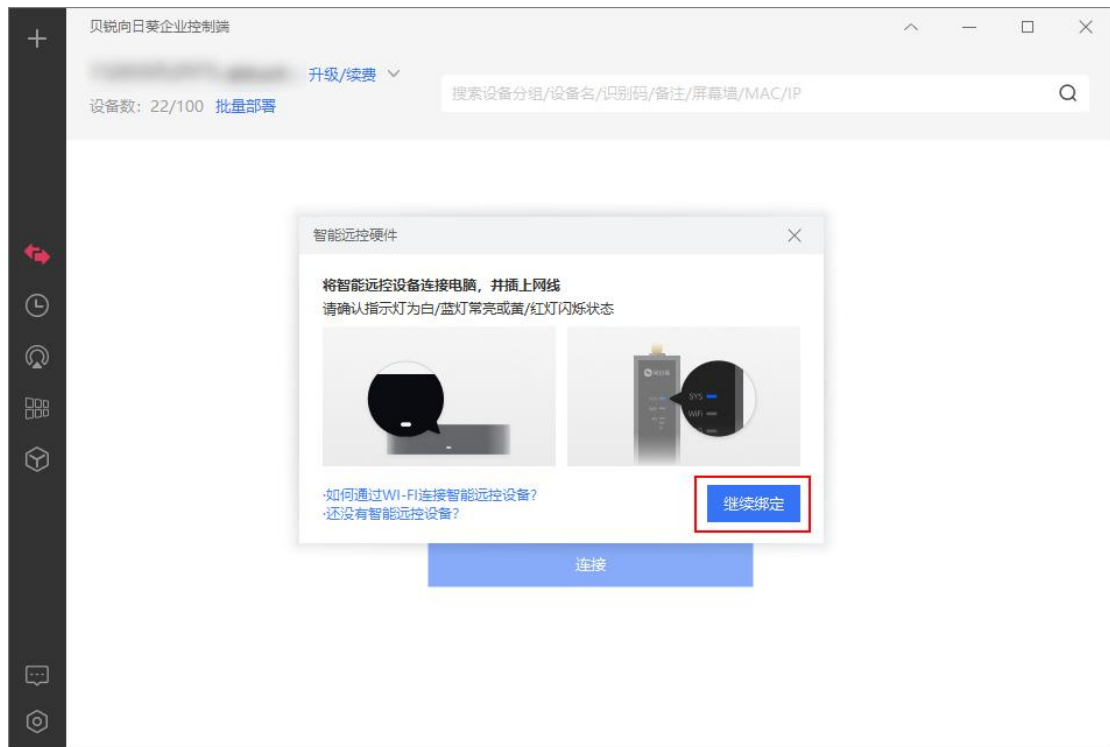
贝锐向日葵企业控制端

升级/续费

设备数：22/100 批量部署

搜索设备分组/设备名/识别码/备注/屏幕墙/MAC/IP

智能远控硬件

将智能远控设备连接电脑，并插上网线

请确认指示灯为白/蓝灯常亮或黄/红灯闪烁状态

SYS

WIFI

·如何通过WI-FI连接智能远控设备?

·还没有智能远控设备?

继续绑定

连接